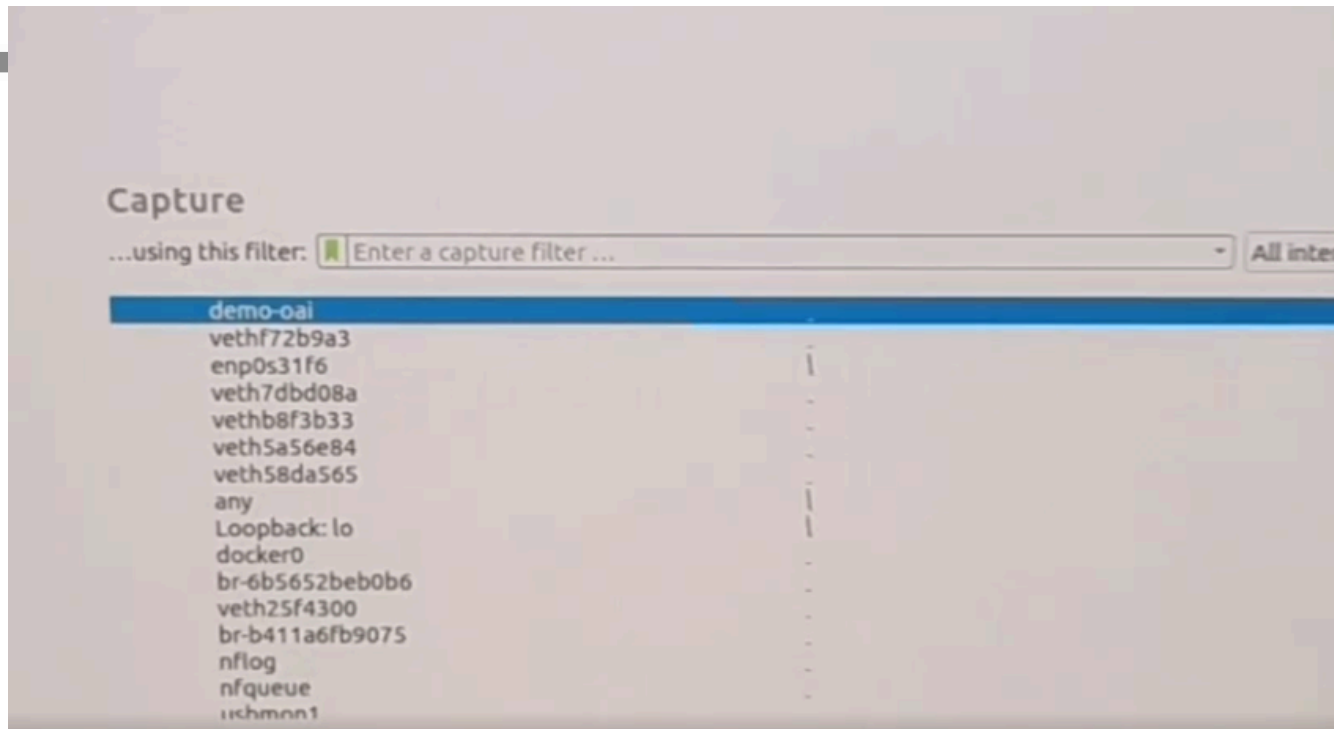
Capture

...using this filter: Enter a capture filter ... All inte

demo-oai
vethf72b9a3
enp0s31f6
veth7dbd08a
vethb8f3b33
veth5a56e84
veth58da565
any
Loopback: lo
docker0
br-6b5652beb0b6
veth25f4300
br-b411a6fb9075
nflog
nfqueue
usbmon1